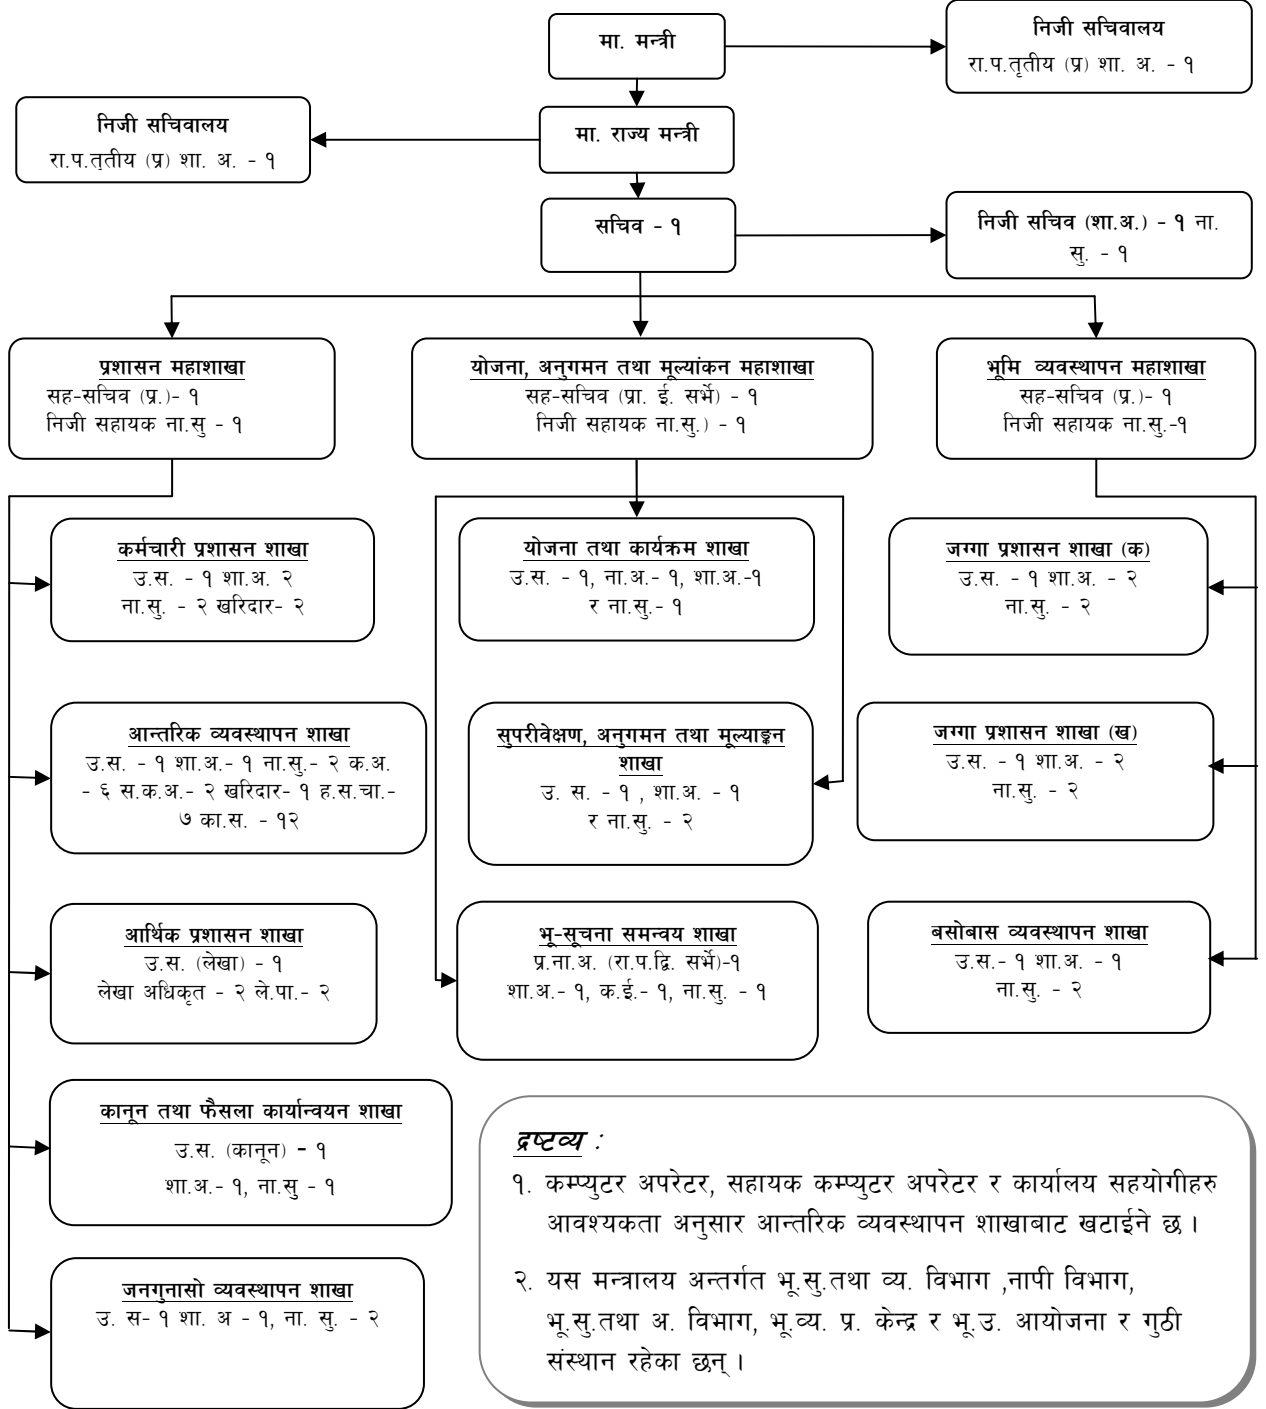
मा. मन्त्री

निजी सचिवालय
रा.प.तृतीय (प्र) शा. अ. - १

निजी सचिवालय
रा.प.तृतीय (प्र) शा. अ. - १

मा. राज्य मन्त्री

सचिव - १

निजी सचिव (शा.अ.) - १ ना. सु. - १

प्रशासन महाशाखा
सह-सचिव (प्र.)- १
निजी सहायक ना.सु - १

योजना, अनुगमन तथा मूल्यांकन महाशाखा
सह-सचिव (प्रा. ई. सर्भे) - १
निजी सहायक ना.सु.) - १

भूमि व्यवस्थापन महाशाखा
सह-सचिव (प्र.)- १
निजी सहायक ना.सु.-१

कर्मचारी प्रशासन शाखा
उ.स. - १ शा.अ. २
ना.सु. - २ खरिदार- २

आन्तरिक व्यवस्थापन शाखा
उ.स. - १ शा.अ.- १ ना.सु.- २ क.अ. - ६ स.क.अ.- २ खरिदार- १ ह.स.चा.- ७ का.स. - १२

आर्थिक प्रशासन शाखा
उ.स. (लेखा) - १
लेखा अधिकृत - २ ले.पा.- २

कानून तथा फैसला कार्यान्वयन शाखा
उ.स. (कानून) - १
शा.अ.- १, ना.सु - १

जनगुनासो व्यवस्थापन शाखा
उ. स- १ शा. अ - १, ना. सु. - २

योजना तथा कार्यक्रम शाखा
उ.स. - १, ना.अ.- १, शा.अ.-१
र ना.सु.- १

सुपरीवेक्षण, अनुगमन तथा मूल्याङ्कन शाखा
उ. स. - १ , शा.अ. - १
र ना.सु. - २

भू-सूचना समन्वय शाखा
प्र.ना.अ. (रा.प.द्वि. सर्भे)-१
शा.अ.- १, क.ई.- १, ना.सु. - १

जग्गा प्रशासन शाखा (क)
उ.स. - १ शा.अ. - २
ना.सु. - २

जग्गा प्रशासन शाखा (ख)
उ.स. - १ शा.अ. - २
ना.सु. - २

बसोबास व्यवस्थापन शाखा
उ.स.- १ शा.अ. - १
ना.सु. - २

द्रष्टव्य :
१. कम्प्युटर अपरेटर, सहायक कम्प्युटर अपरेटर र कार्यालय सहयोगीहरु आवश्यकता अनुसार आन्तरिक व्यवस्थापन शाखाबाट खटाईने छ ।
२. यस मन्त्रालय अन्तर्गत भू.सु.तथा व्य. विभाग ,नापी विभाग, भू.सु.तथा अ. विभाग, भू.व्य. प्र. केन्द्र र भू.उ. आयोजना र गुठी संस्थान रहेका छन् ।